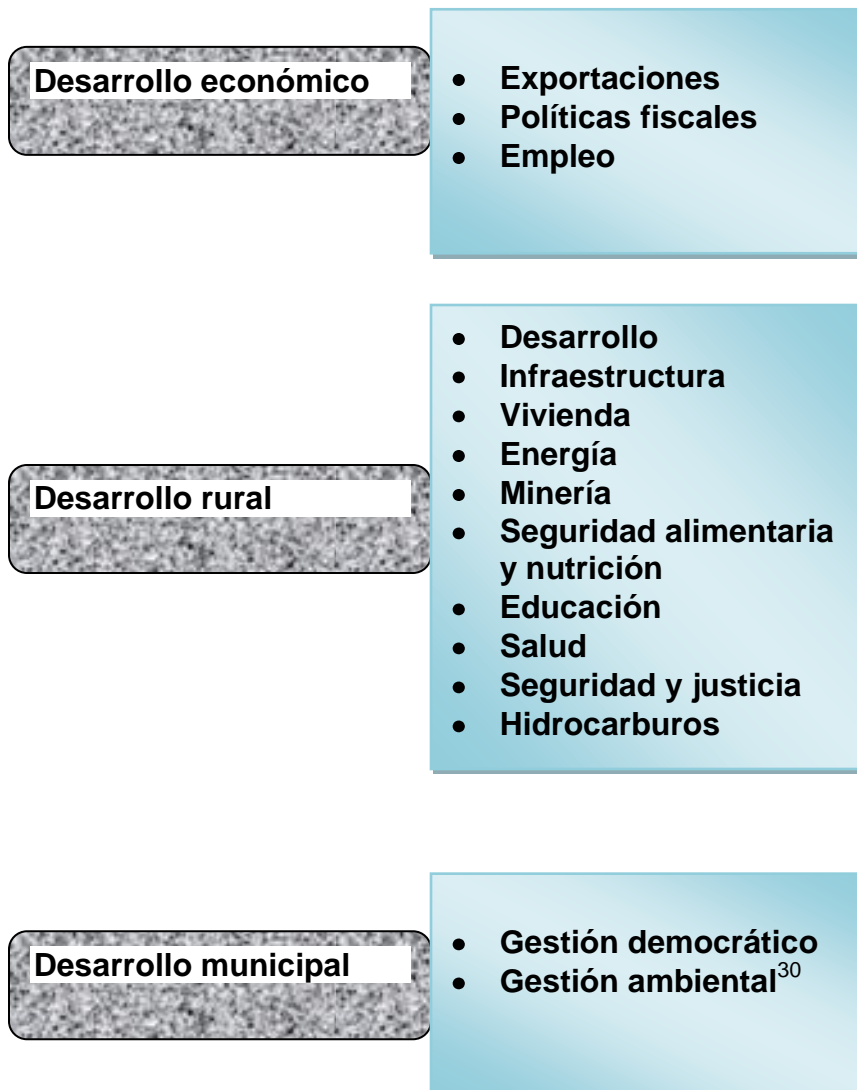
Desarrollo económico

- Exportaciones
- Políticas fiscales
- Empleo

Desarrollo rural

- Desarrollo
- Infraestructura
- Vivienda
- Energía
- Minería
- Seguridad alimentaria y nutrición
- Educación
- Salud
- Seguridad y justicia
- Hidrocarburos

Desarrollo municipal

- Gestión democrático
- Gestión ambiental$^{30}$